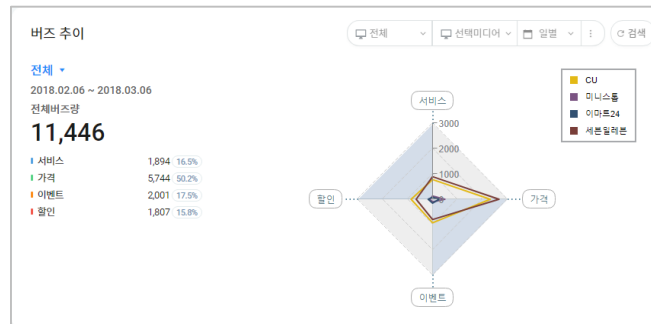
버즈 추이

전체 ▾

선택미디어 ▾

일별 ▾

⋮

검색

전체 ▾

2018.02.06 ~ 2018.03.06

전체버즈량

11,446

| | | |
|---|---|---|
| 서비스 | 1,894 | 16.5% |
| 가격 | 5,744 | 50.2% |
| 이벤트 | 2,001 | 17.5% |
| 할인 | 1,807 | 15.8% |

서비스

3000

2000

1000

할인

가격

이벤트

CU

미니스톱

이마트24

세븐일레븐